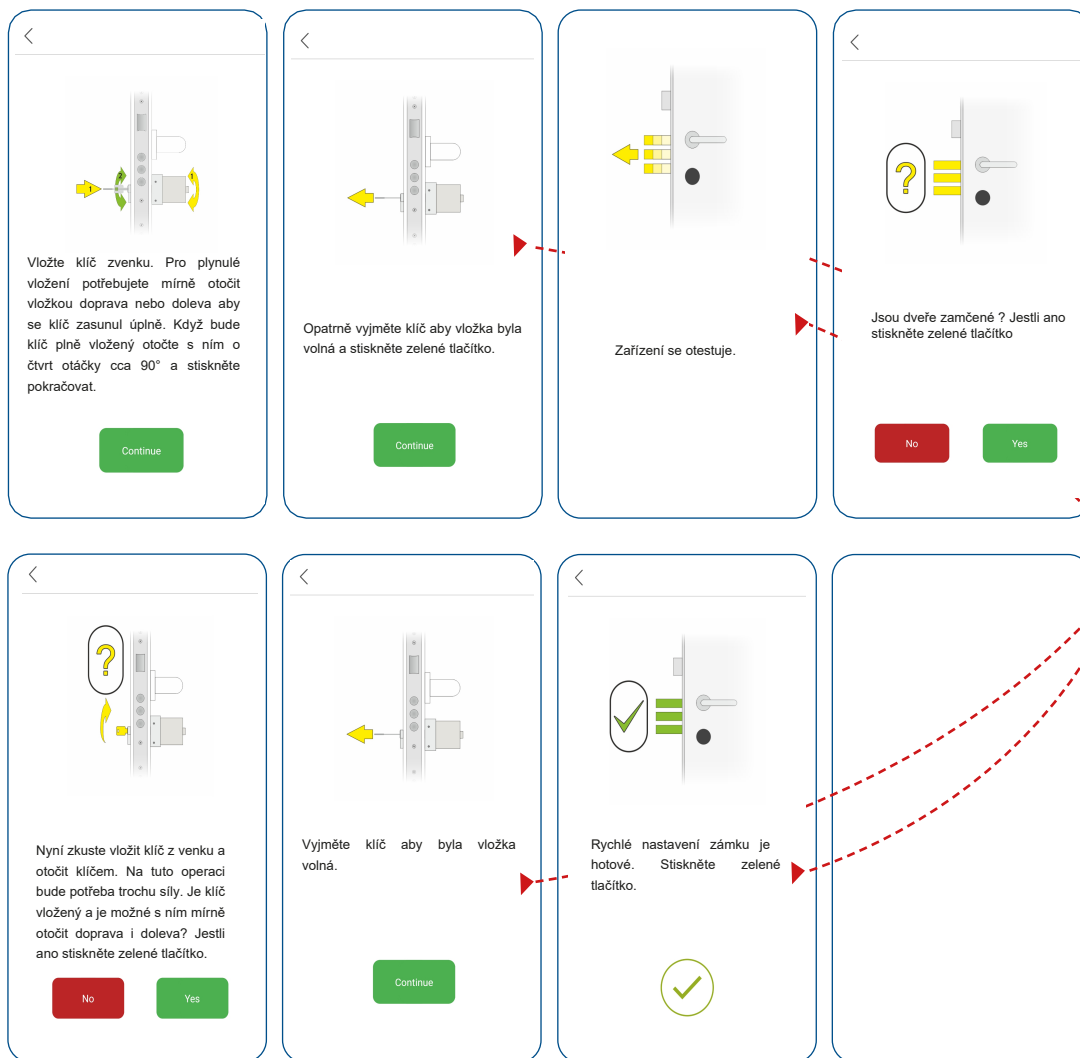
1

2

1

Vložte klíč zvenku. Pro plynulé vložení potřebujete mírně otočit vložkou doprava nebo doleva aby se klíč zasunul úplně. Když bude klíč plně vložený otočte s ním o čtvrt otáčky cca 90° a stiskněte pokračovat.

Continue

Opatrně vyjměte klíč aby vložka byla volná a stiskněte zelené tlačítko.

Continue

Zařízení se otestuje.

Jsou dveře zamčené ? Jestli ano stiskněte zelené tlačítko

No

Yes

Nyní zkuste vložit klíč z venku a otočit klíčem. Na tuto operaci bude potřeba trochu síly. Je klíč vložený a je možné s ním mírně otočit doprava i doleva? Jestli ano stiskněte zelené tlačítko.

No

Yes

Vyjměte klíč aby byla vložka volná.

Continue

Rychlé nastavení zámku je hotové. Stiskněte zelené tlačítko.